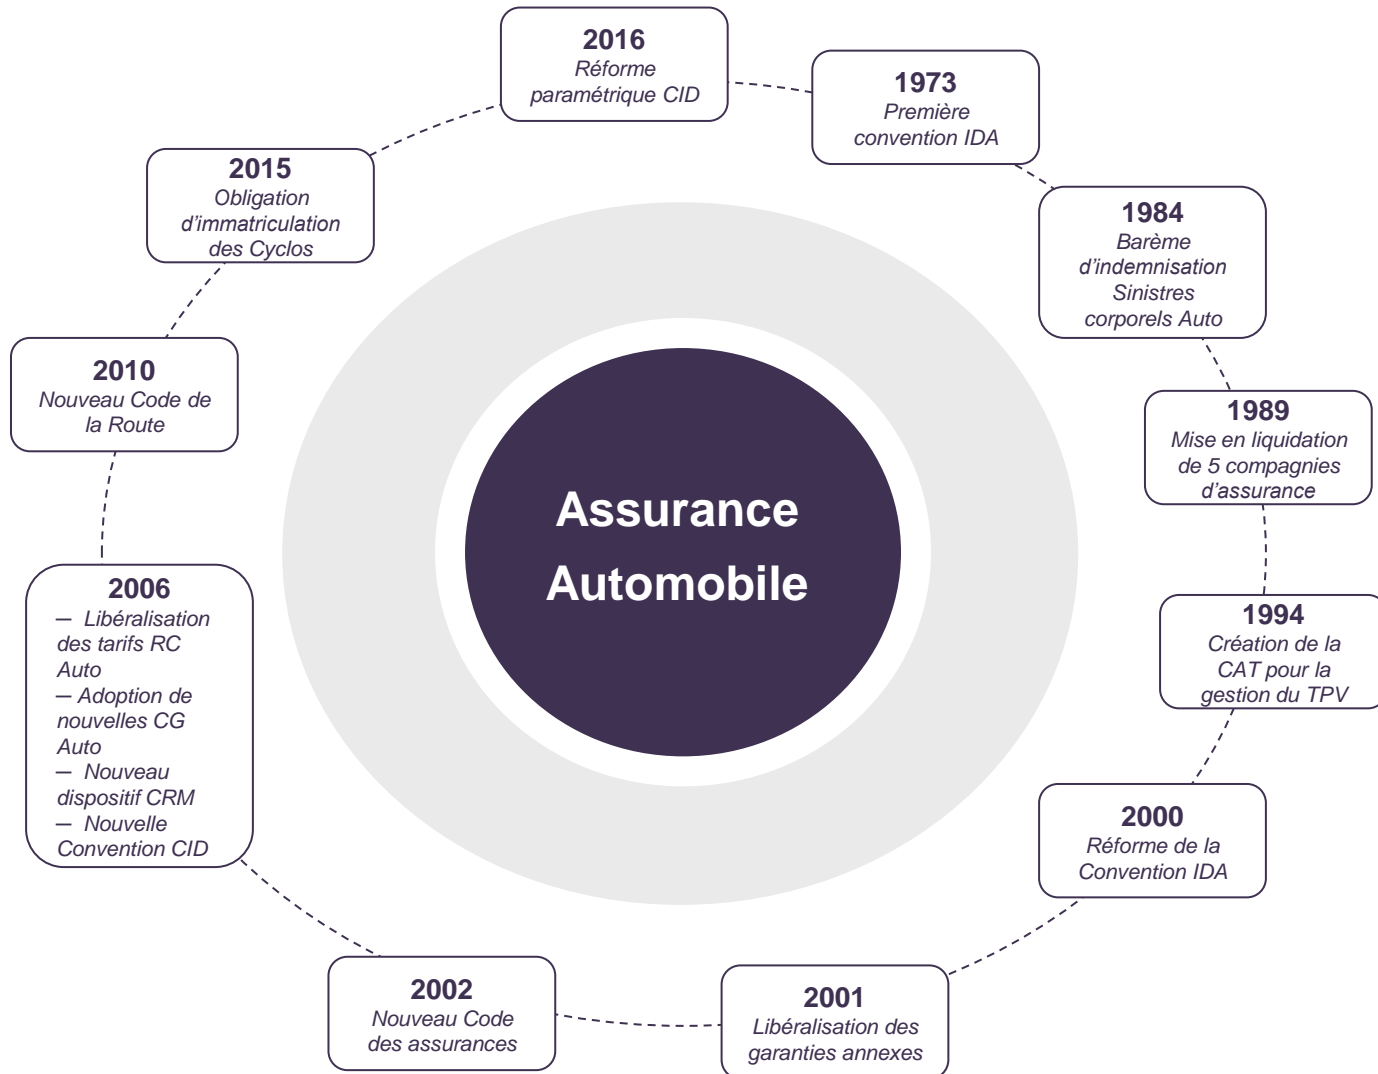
Assurance Automobile

1973
Première convention IDA

1984
Barème d'indemnisation Sinistres corporels Auto

1989
Mise en liquidation de 5 compagnies d'assurance

1994
Création de la CAT pour la gestion du TPV

2000
Réforme de la Convention IDA

2001
Libéralisation des garanties annexes

2002
Nouveau Code des assurances

2006
– Libéralisation des tarifs RC Auto
– Adoption de nouvelles CG Auto
– Nouveau dispositif CRM
– Nouvelle Convention CID

2010
Nouveau Code de la Route

2015
Obligation d'immatriculation des Cyclos

2016
Réforme paramétrique CID